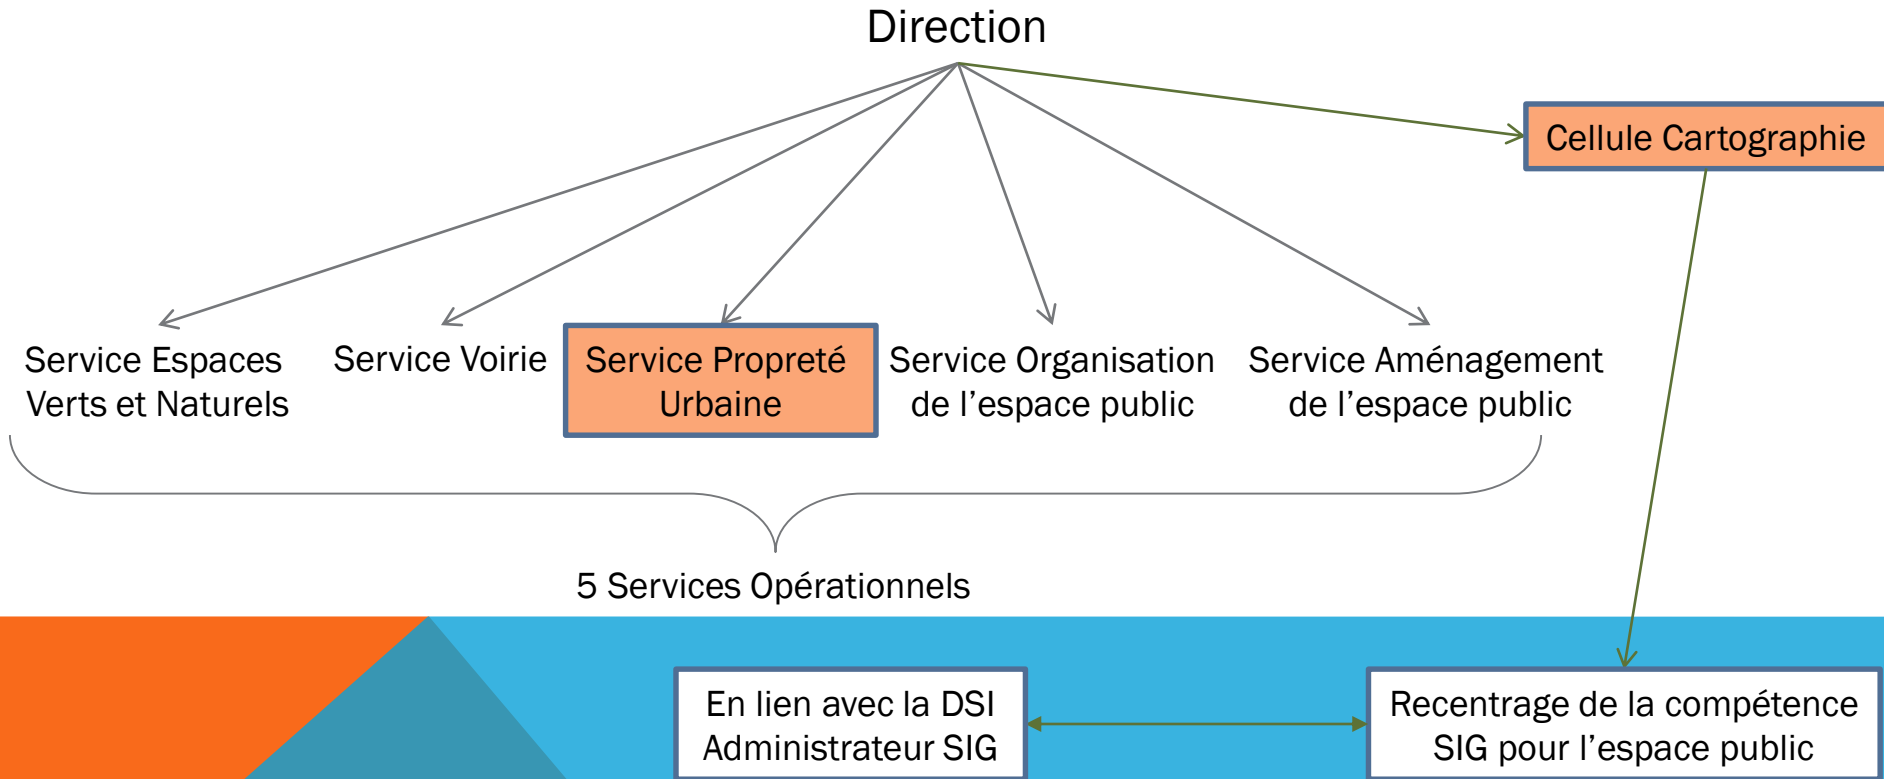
Direction

Cellule Cartographie

Service Espaces Verts et Naturels

Service Voirie

Service Propreté Urbaine

Service Organisation de l’espace public

Service Aménagement de l’espace public

5 Services Opérationnels

En lien avec la DSI Administrateur SIG

Recentrage de la compétence SIG pour l’espace public